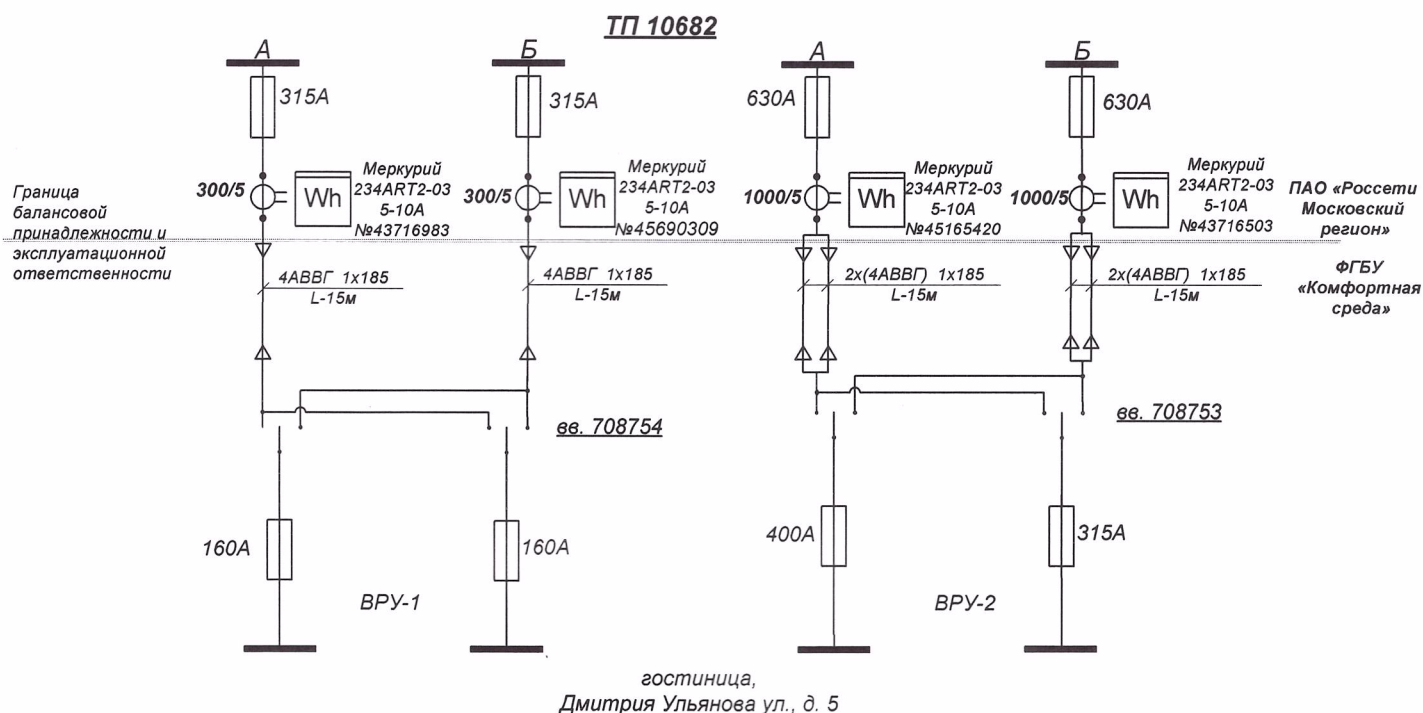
ТП 10682

А

315А

Б

315А

А

630А

Б

630А

Граница балансовой принадлежности и эксплуатационной ответственности

300/5

Wh

Меркурий 234ART2-03 5-10А №43716983

300/5

Wh

Меркурий 234ART2-03 5-10А №45690309

1000/5

Wh

Меркурий 234ART2-03 5-10А №45165420

1000/5

Wh

Меркурий 234ART2-03 5-10А №43716503

ПАО «Россети Московский регион»

ФГБУ «Комфортная среда»

4АВВГ 1х185
L-15м

4АВВГ 1х185
L-15м

2х(4АВВГ) 1х185
L-15м

2х(4АВВГ) 1х185
L-15м

вв. 708754

вв. 708753

160А

160А

400А

315А

ВРУ-1

ВРУ-2

гостиница,
Дмитрия Ульянова ул., д. 5